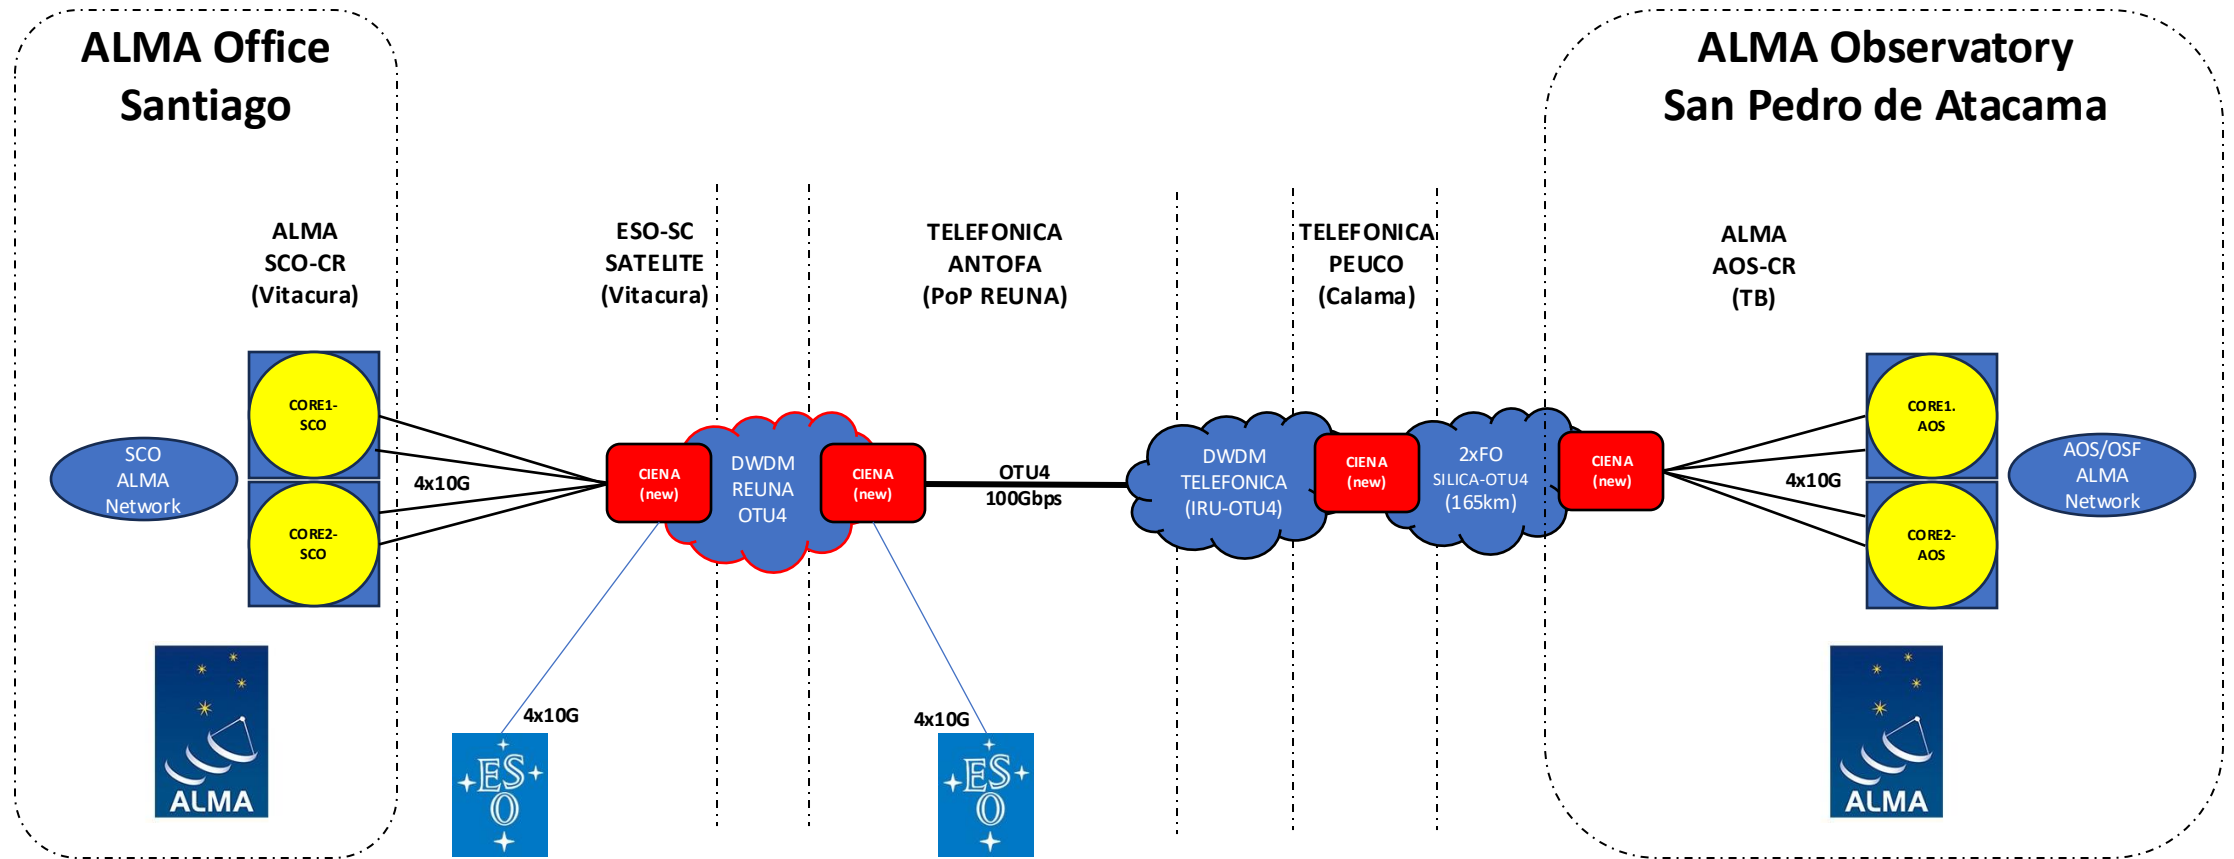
ALMA Office Santiago

ALMA Observatory San Pedro de Atacama

ALMA SCO-CR (Vitacura)

ESO-SC SATELITE (Vitacura)

TELEFONICA ANTOFA (PoP REUNA)

TELEFONICA PEUCO (Calama)

ALMA AOS-CR (TB)

SCO ALMA Network

CORE1-SCO

CORE2-SCO

4x10G

CIENA (new)

DWDM REUNA OTU4

CIENA (new)

OTU4 100Gbps

DWDM TELEFONICA (IRU-OTU4)

CIENA (new)

2xFO SILICA-OTU4 (165km)

CIENA (new)

4x10G

CORE1. AOS

CORE2-AOS

AOS/OSF ALMA Network

ALMA

4x10G

ESO

4x10G

ESO

ALMA